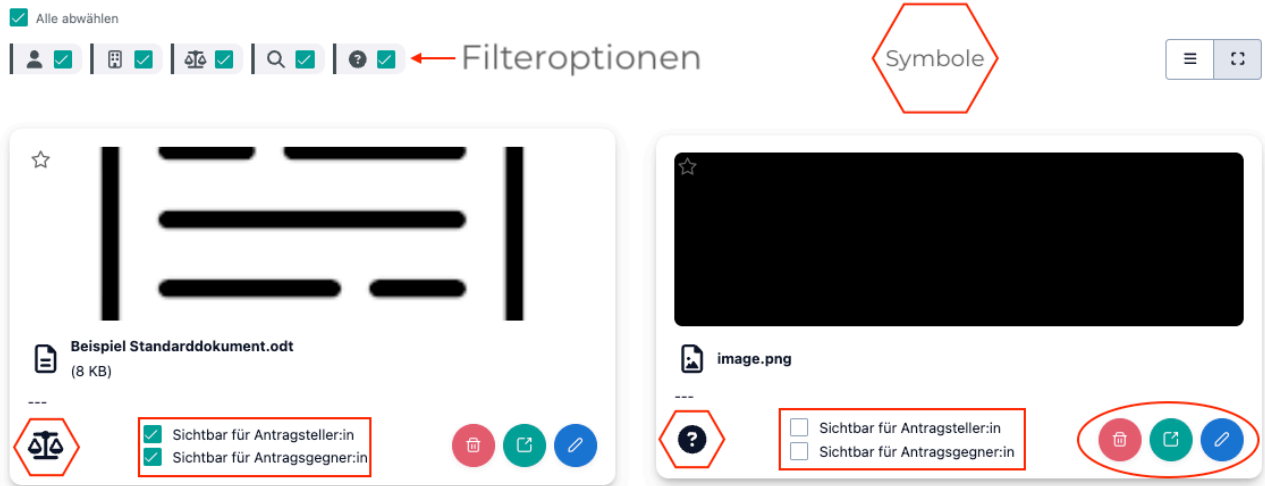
Alle abwählen

Filteroptionen

Symbole

Beispiel Standarddokument.odt
(8 KB)

---

Sichtbar für Antragsteller:in
Sichtbar für Antragsgegner:in

image.png

---

Sichtbar für Antragsteller:in
Sichtbar für Antragsgegner:in